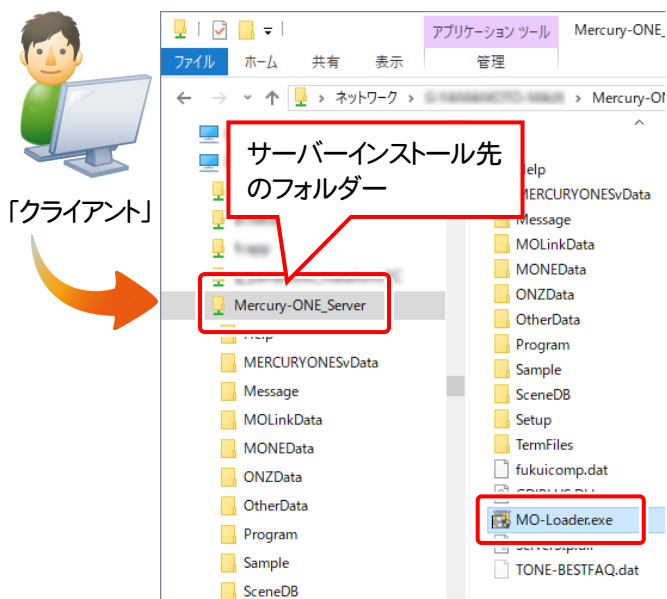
「クライアント」

アプリケーション ツール

Mercury-ONE_

ファイル

ホーム

共有

表示

管理

ネットワーク

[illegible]

Mercury-ON

サーバーインストール先のフォルダー

Mercury-ONE_Server

Help

MERCURYONESvData

Message

MOLinkData

MONEData

ONZData

OtherData

Program

Sample

SceneDB

Help

MERCURYONESvData

Message

MOLinkData

MONEData

ONZData

OtherData

Program

Sample

SceneDB

Setup

TermFiles

fukuicomp.dat

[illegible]

MO-Loader.exe

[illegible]

TONE-BESTFAQ.dat